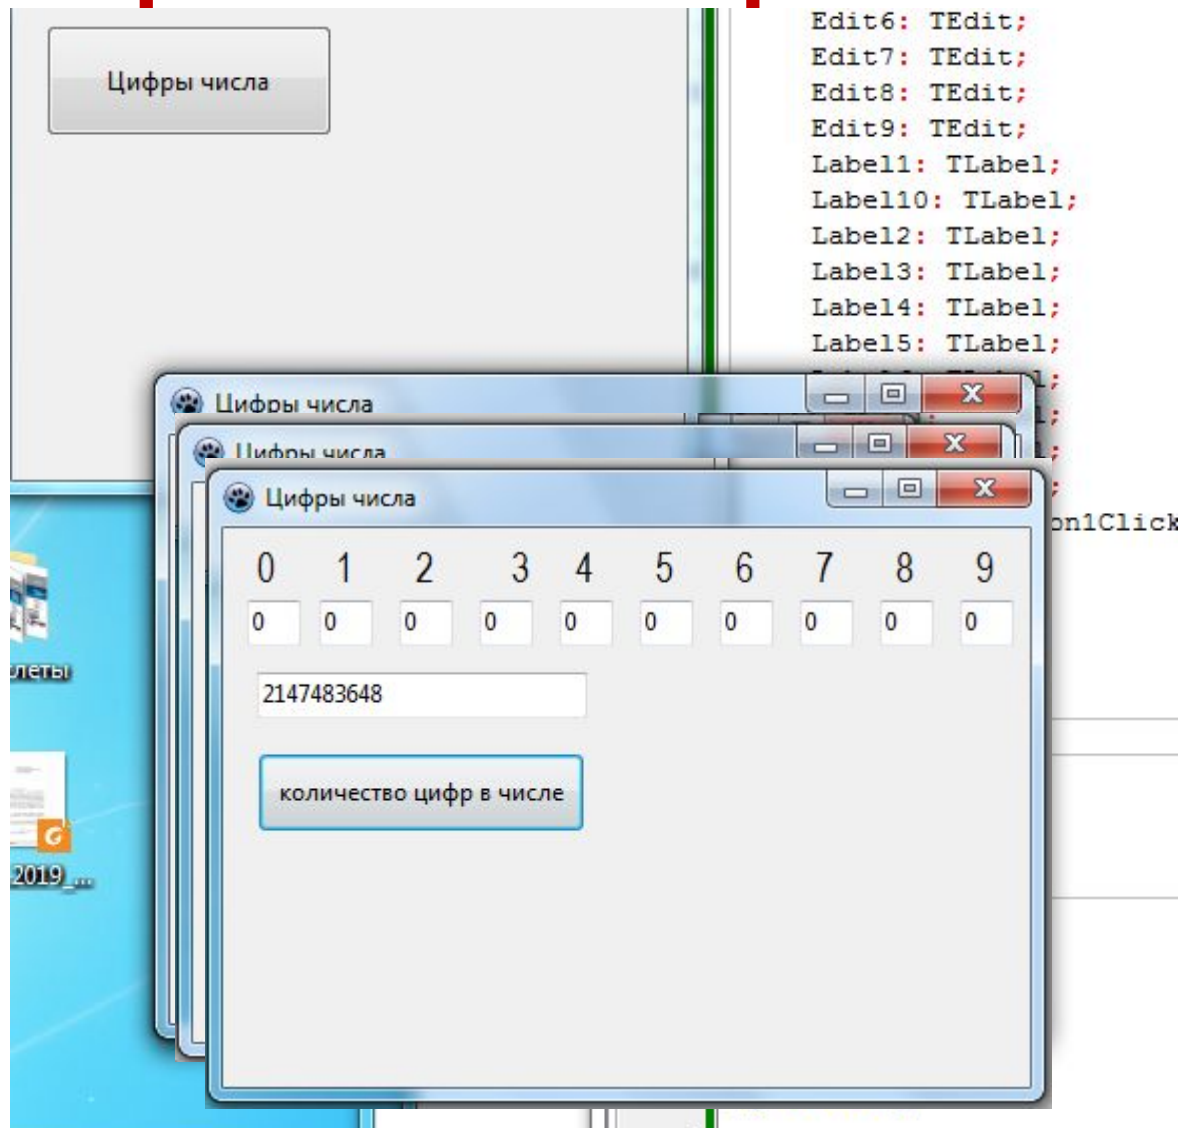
Цифры числа

Edit6: TEdit;
Edit7: TEdit;
Edit8: TEdit;
Edit9: TEdit;
Label1: TLabel;
Label10: TLabel;
Label2: TLabel;
Label3: TLabel;
Label4: TLabel;
Label5: TLabel;
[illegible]
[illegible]
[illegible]
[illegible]
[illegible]on1Click

Цифры числа
Цифры числа
Цифры числа

0 1 2 3 4 5 6 7 8 9

| 0 | 0 | 0 | 0 | 0 | 0 | 0 | 0 | 0 | 0 |
|---|---|---|---|---|---|---|---|---|---|

2147483648

количество цифр в числе

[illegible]леты

2019_...